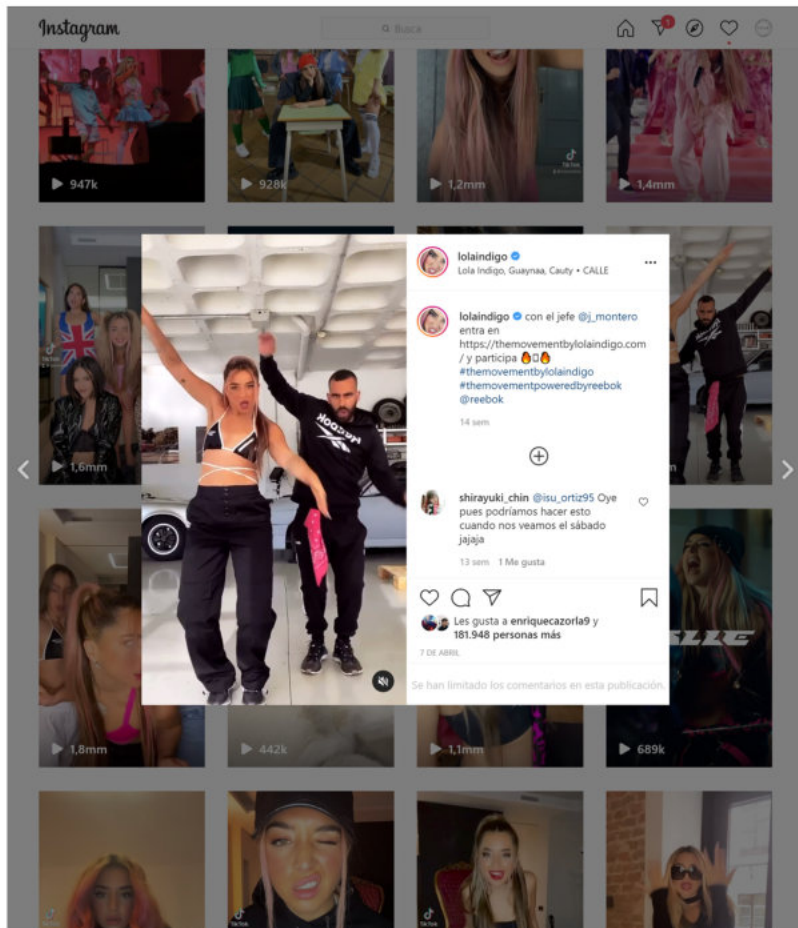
Instagram

Busca

1

947k

928k

1,2mm

1,4mm

lolaindigo
Lola Indigo, Guaynaa, Cauty • CALLE

lolaindigo con el jefe @j_montero entra en https://themovementbylolaindigo.com / y participa 🔥🔥
#themovementbylolaindigo
#themovementpoweredbyreebok
@reebok

14 sem

shirayuki_chin @isu_ortiz95 Oye pues podríamos hacer esto cuando nos veamos el sábado jajaja

13 sem 1 Me gusta

Les gusta a enriquecazorla9 y 181.948 personas más

7 DE ABRIL

Se han limitado los comentarios en esta publicación.

1,6mm

1,8mm

442k

1,1mm

689k

CALLE

TikTok